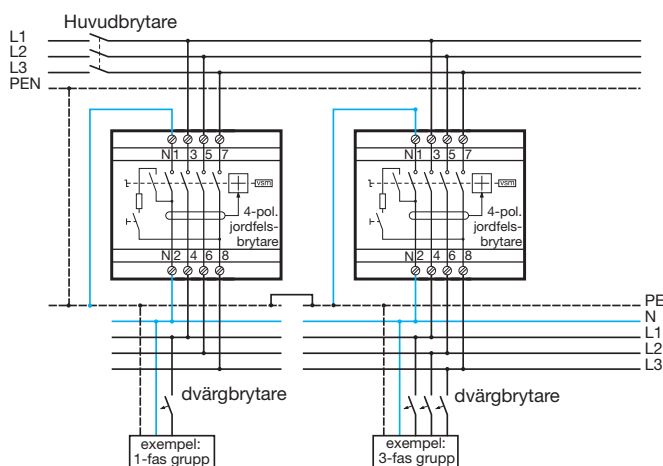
Huvudbrytare

L1
L2
L3
PEN

N 1 3 5 7

vsm

4-pol.
jordfelsbrytare

N 2 4 6 8

N 1 3 5 7

vsm

4-pol.
jordfelsbrytare

N 2 4 6 8

PE
N
L1
L2
L3

dvärgbrytare

dvärgbrytare

exempel:
1-fas grupp

exempel:
3-fas grupp